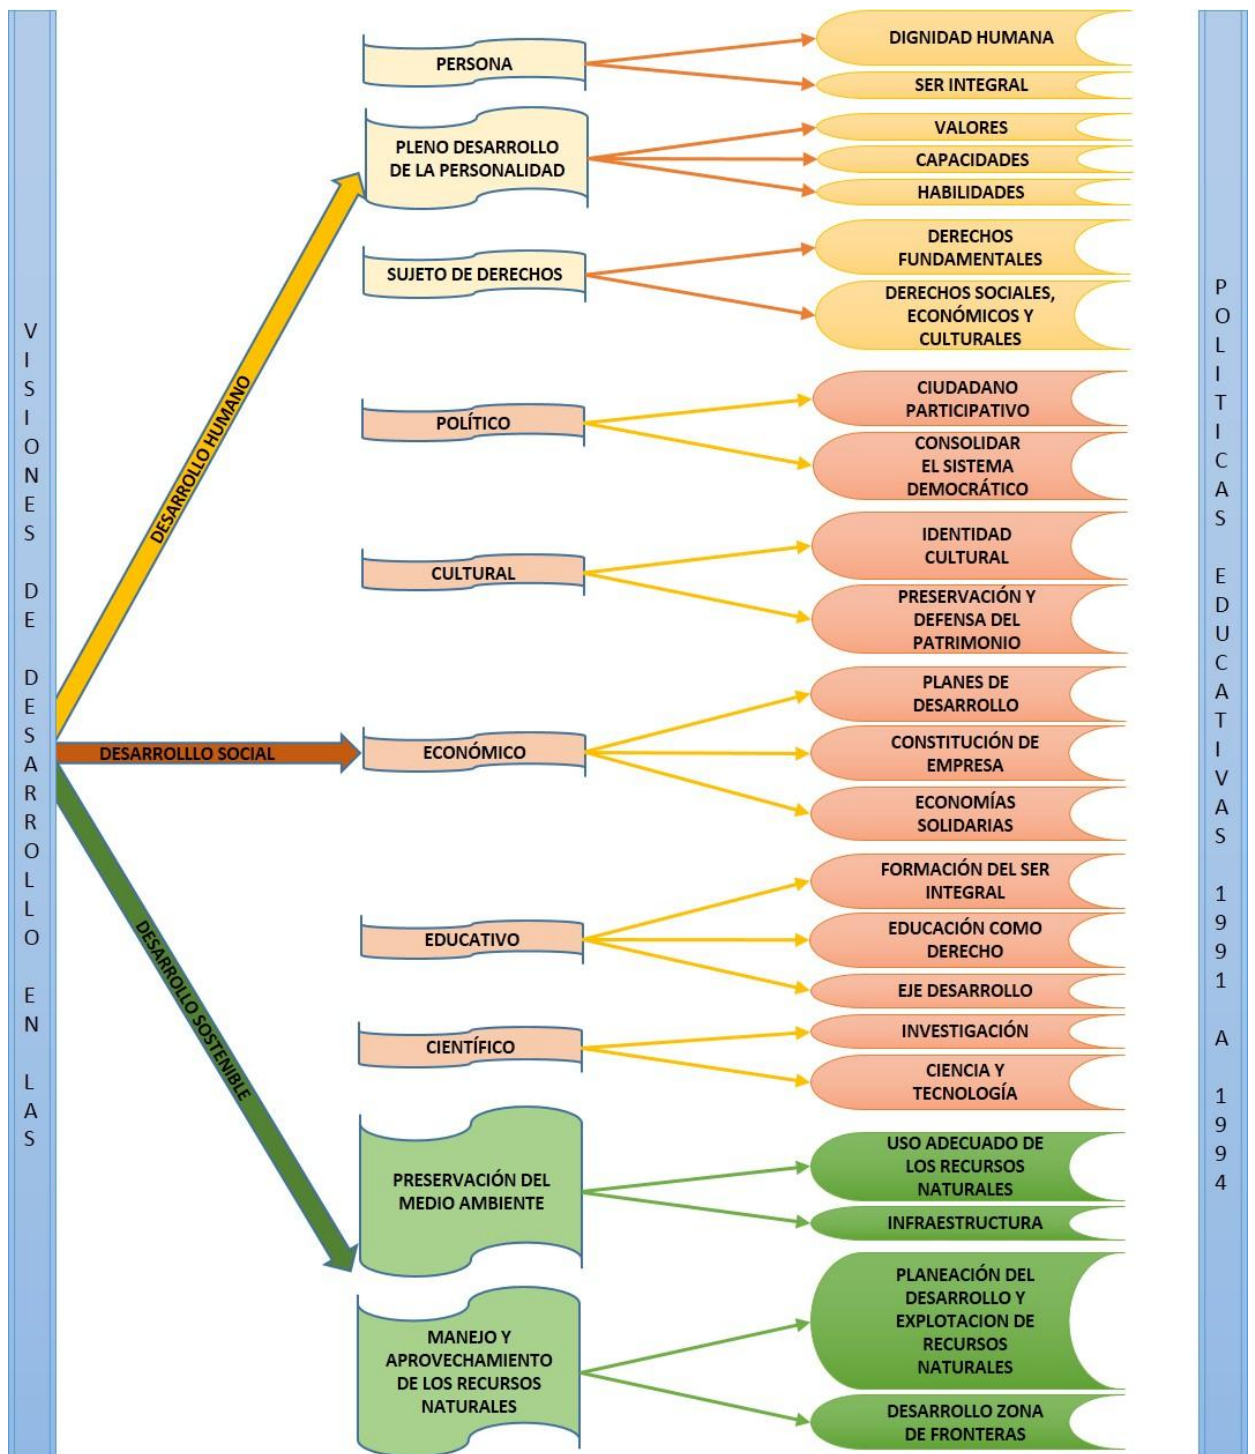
VISIONES DE DESARROLLO EN LAS

DESARROLLO HUMANO

DESARROLLLO SOCIAL

DESARROLLO SOSTENIBLE

PERSONA

DIGNIDAD HUMANA

SER INTEGRAL

PLENO DESARROLLO DE LA PERSONALIDAD

VALORES

CAPACIDADES

HABILIDADES

SUJETO DE DERECHOS

DERECHOS FUNDAMENTALES

DERECHOS SOCIALES, ECONÓMICOS Y CULTURALES

POLÍTICO

CIUDADANO PARTICIPATIVO

CONSOLIDAR EL SISTEMA DEMOCRÁTICO

CULTURAL

IDENTIDAD CULTURAL

PRESERVACIÓN Y DEFENSA DEL PATRIMONIO

ECONÓMICO

PLANES DE DESARROLLO

CONSTITUCIÓN DE EMPRESA

ECONOMÍAS SOLIDARIAS

EDUCATIVO

FORMACIÓN DEL SER INTEGRAL

EDUCACIÓN COMO DERECHO

EJE DESARROLLO

CIENTÍFICO

INVESTIGACIÓN

CIENCIA Y TECNOLOGÍA

PRESERVACIÓN DEL MEDIO AMBIENTE

USO ADECUADO DE LOS RECURSOS NATURALES

INFRAESTRUCTURA

MANEJO Y APROVECHAMIENTO DE LOS RECURSOS NATURALES

PLANEACIÓN DEL DESARROLLO Y EXPLOTACION DE RECURSOS NATURALES

DESARROLLO ZONA DE FRONTERAS

POLITICAS EDUCATIVAS 1991 A 1994